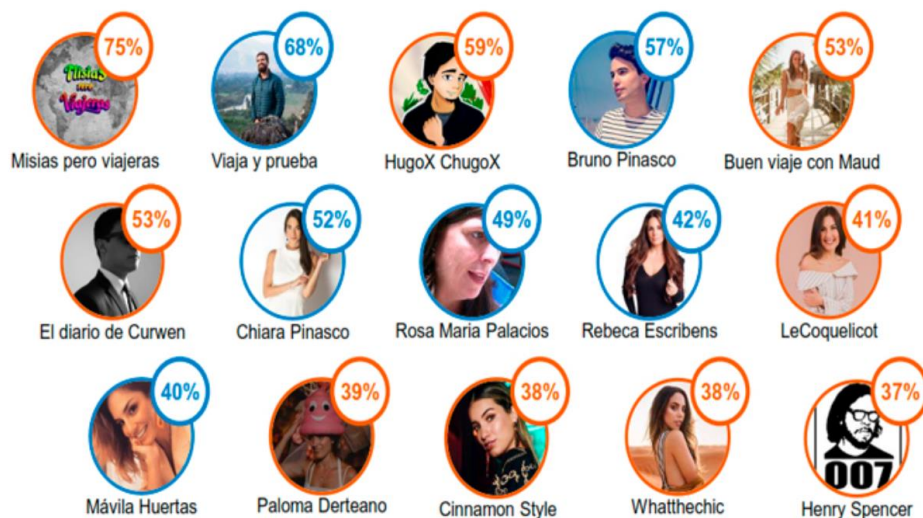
75%
Misias pero viajeras
Misias pero Viajeras

68%
Viaja y prueba

59%
HugoX ChugoX

57%
Bruno Pinasco

53%
Buen viaje con Maud

53%
El diario de Curwen

52%
Chiara Pinasco

49%
Rosa Maria Palacios

42%
Rebeca Escribens

41%
LeCoquelicot

40%
Mávila Huertas

39%
Paloma Derteano

38%
Cinnamon Style

38%
Whatthechic

37%
007
Henry Spencer